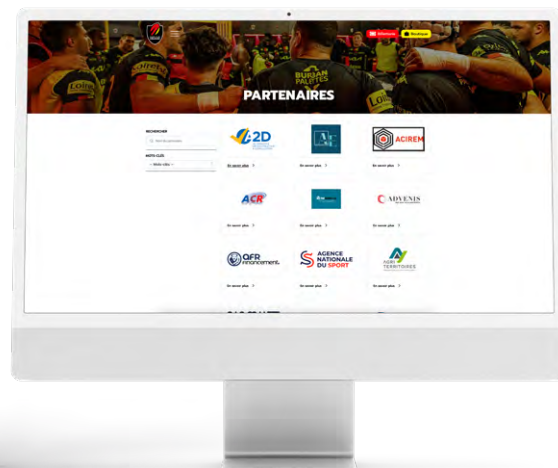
Billetterie

Boutique

BURGAN PALETTES

PARTENAIRES

RECHERCHER

Nom du partenaire

MOTS CLÉS

-- Mots clés --

2D

ACIREM

En savoir plus

En savoir plus

En savoir plus

ACR

ADVENIS

En savoir plus

En savoir plus

En savoir plus

AFR financement

AGENCE NATIONALE DU SPORT

AGRI TERRITOIRES

En savoir plus

En savoir plus

En savoir plus